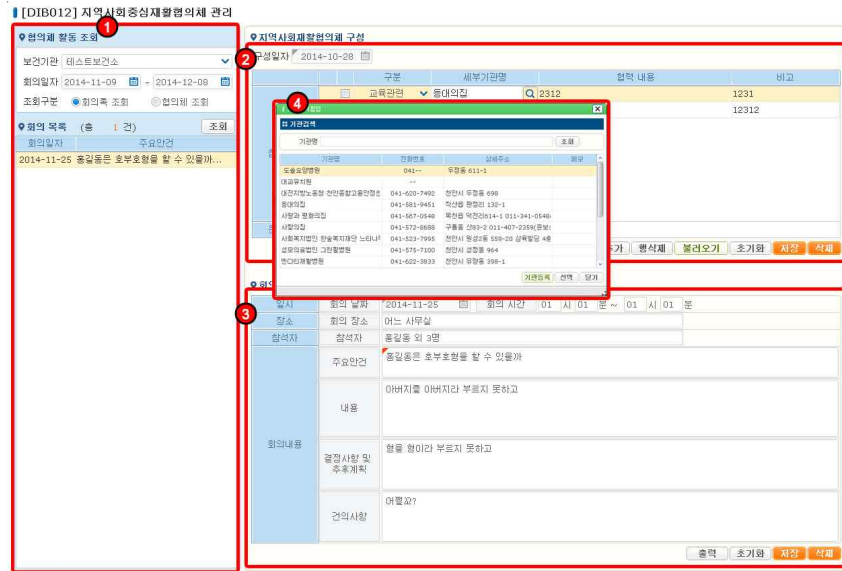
[DIB012] 지역사회중심재활협의체 관리

1

협의체 활동 조회

보건기관 테스트보건소

회의일자 2014-11-09 ~ 2014-12-08

조회구분 회의록 조회 협의체 조회

회의 목록 (총 1 건) 조회

| 회의일자 | 주요안건 |
|---|---|
| 2014-11-25 | 홍길동은 호부호형을 할 수 있을까... |

지역사회재활협의체 구성

2

구성일자 2014-10-28

| | 구분 | 세부기관명 | 협력 내용 | 비고 |
|---|---|---|---|---|
| | 교육관련 | 동대의집 | 2312 | 1231 |
| | | | | 12312 |

4

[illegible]

기관검색

기관명 조회

| 기관명 | 전화번호 | 상세주소 | 메모 |
|---|---|---|---|
| 도솔요양병원 | 041-- | 두정동 611-1 | |
| 대곡유치원 | -- | | |
| 대전지방노동청 천안종합고용안정센 | 041-620-7492 | 천안시 두정동 698 | |
| 동대의집 | 041-581-9451 | 직산읍 판정리 132-1 | |
| 사랑과 평화의집 | 041-567-0548 | 목천읍 덕전리614-1 011-341-0548 | |
| 사랑의집 | 041-572-8688 | 구룡동 산83-2 011-407-2359(운보 | |
| 사회복지법인 한울복지재단 노티나 | 041-523-7995 | 천안시 원성2동 559-20 삼육빌딩 4층 | |
| 성모의료법인 그린병원 | 041-575-7100 | 천안시 성정동 964 | |
| 엔디티재활병원 | 041-622-3833 | 천안시 유량동 398-1 | |

기관등록 선택 닫기

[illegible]가 행삭제 불러오기 초기화 저장 삭제

3

| 일시 | 회의 날짜 | 2014-11-25 | 회의 시간 | 01 시 01 분 ~ 01 시 01 분 |
|---|---|---|---|---|
| 장소 | 회의 장소 | 어느 사무실 | | |
| 참석자 | 참석자 | 홍길동 외 3명 | | |
| 회의내용 | 주요안건 | 홍길동은 호부호형을 할 수 있을까 | | |
| | 내용 | 아버지를 아버지라 부르지 못하고 | | |
| | 결정사항 및 추후계획 | 형을 형이라 부르지 못하고 | | |
| | 건의사항 | 어쩔꼬? | | |

출력 초기화 저장 삭제